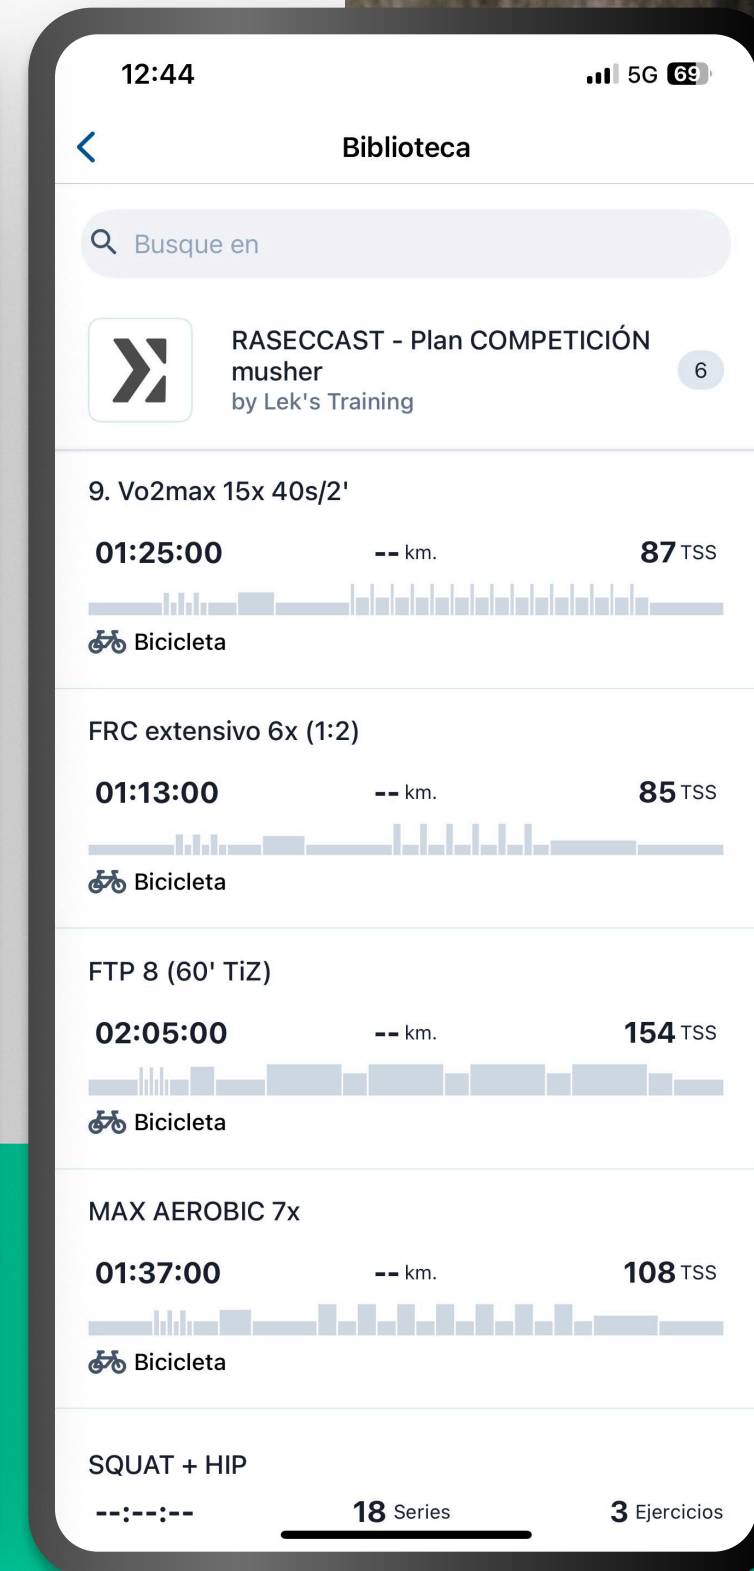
12:44

5G 69

Biblioteca

Busque en

RASECCAST - Plan COMPETICIÓN musher
by Lek's Training

6

9. Vo2max 15x 40s/2'

01:25:00 -- km. 87 TSS

Bicicleta

FRC extensivo 6x (1:2)

01:13:00 -- km. 85 TSS

Bicicleta

FTP 8 (60' TiZ)

02:05:00 -- km. 154 TSS

Bicicleta

MAX AEROBIC 7x

01:37:00 -- km. 108 TSS

Bicicleta

SQUAT + HIP

--:--:-- 18 Series 3 Ejercicios